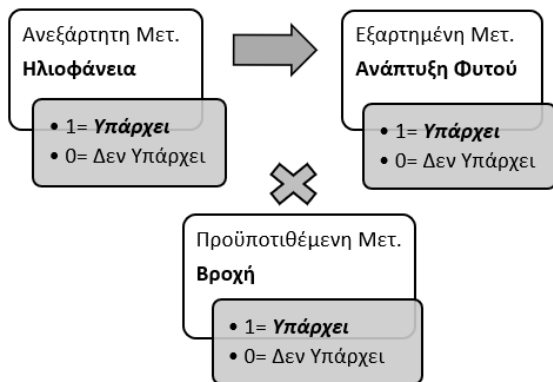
Ανεξάρτητη Μετ.
**Ηλιοφάνεια**

• 1= ***Υπάρχει***
• 0= Δεν Υπάρχει

Εξαρτημένη Μετ.
**Ανάπτυξη Φυτού**

• 1= ***Υπάρχει***
• 0= Δεν Υπάρχει

Προϋποτιθέμενη Μετ.
**Βροχή**

• 1= ***Υπάρχει***
• 0= Δεν Υπάρχει